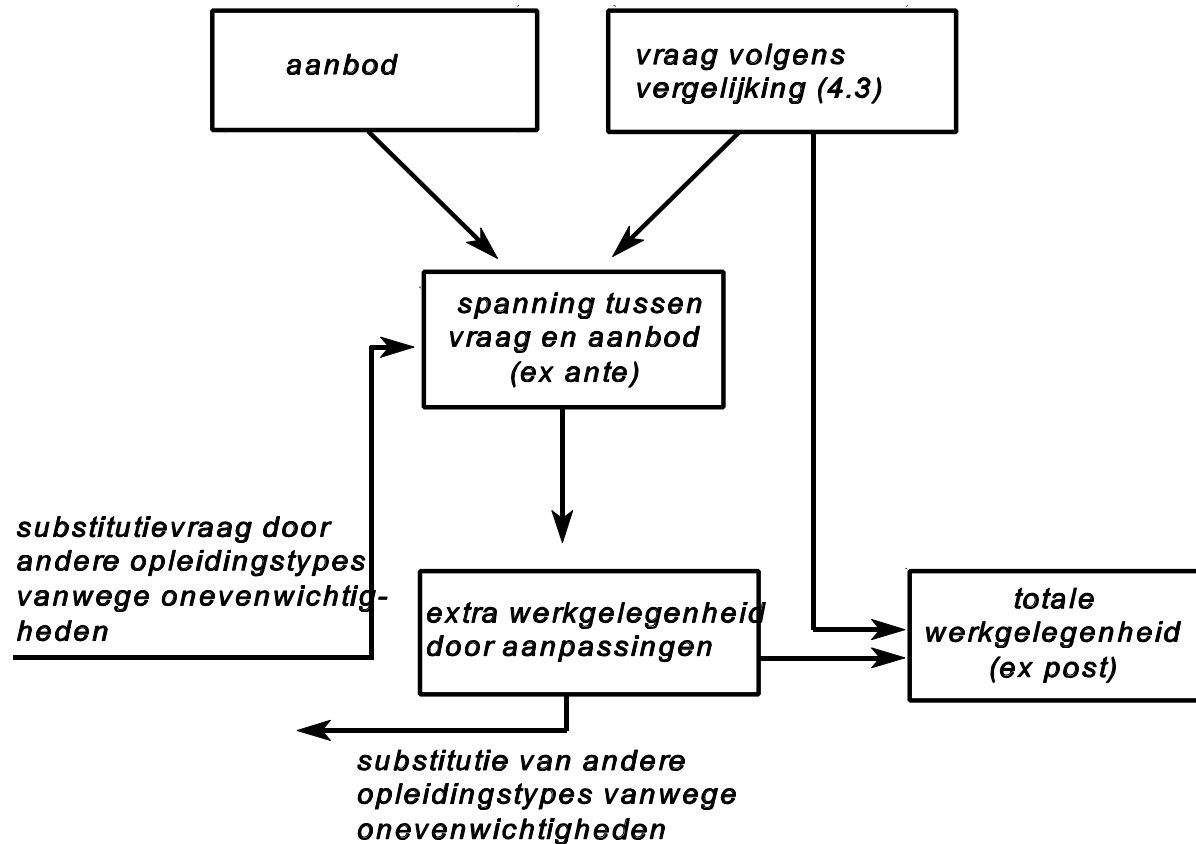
aanbod

vraag volgens vergelijking (4.3)

spanning tussen vraag en aanbod (ex ante)

substitutievraag door andere opleidingstypes vanwege onevenwichtigheden

extra werkgelegenheid door aanpassingen

totale werkgelegenheid (ex post)

substitutie van andere opleidingstypes vanwege onevenwichtigheden